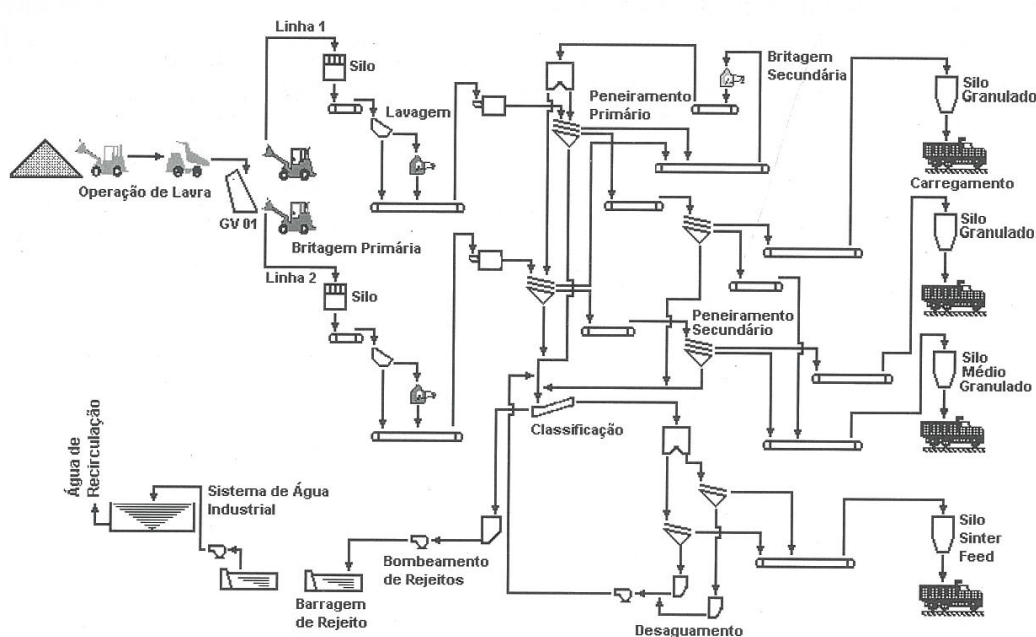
Linha 1
Silo
Lavagem
Peneiramento Primário
Britagem Secundária
Silo Granulado
Operação de Lavra
GV 01
Carregamento
Britagem Primária
Silo Granulado
Linha 2
Silo
Peneiramento Secundário
Silo Médio Granulado
Classificação
Água de Recirculação
Sistema de Água Industrial
Silo Sinter Feed
Bombeamento de Rejeitos
Barragem de Rejeito
Desaguamento